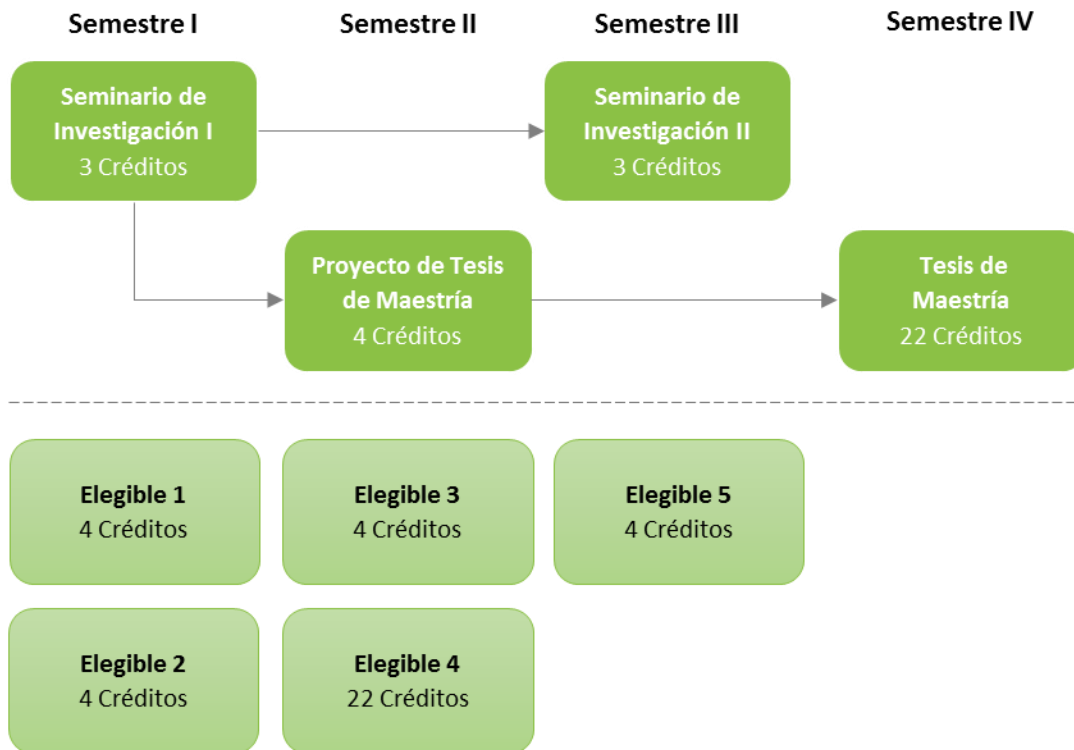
Semestre I

Semestre II

Semestre III

Semestre IV

Seminario de Investigación I
3 Créditos

Seminario de Investigación II
3 Créditos

Proyecto de Tesis de Maestría
4 Créditos

Tesis de Maestría
22 Créditos

Elegible 1
4 Créditos

Elegible 3
4 Créditos

Elegible 5
4 Créditos

Elegible 2
4 Créditos

Elegible 4
22 Créditos